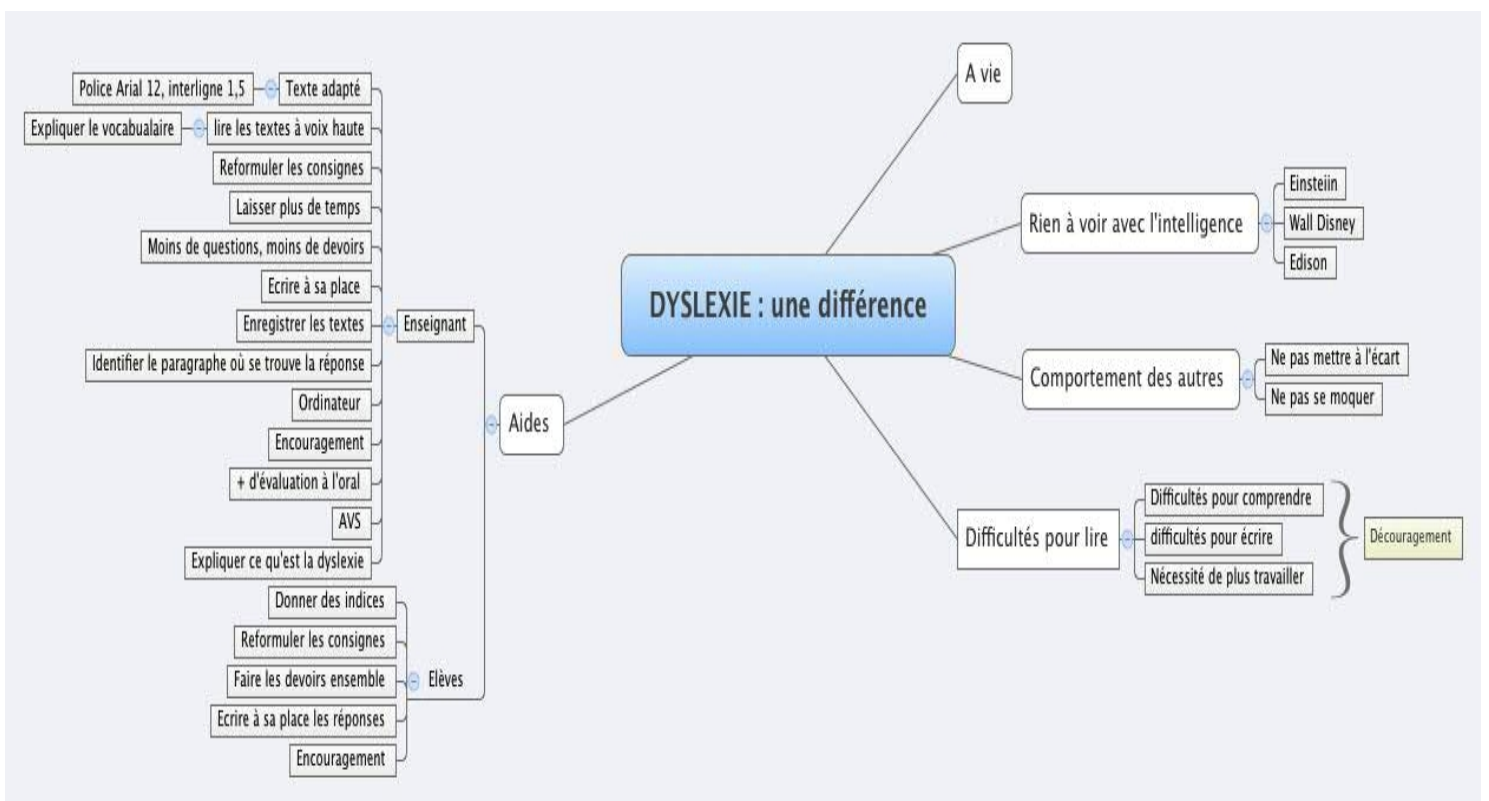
DYSLEXIE : une différence

A vie

Rien à voir avec l'intelligence
Einsteiin
Wall Disney
Edison

Comportement des autres
Ne pas mettre à l'écart
Ne pas se moquer

Difficultés pour lire
Difficultés pour comprendre
difficultés pour écrire
Nécessité de plus travailler
Découragement

Aides
Enseignant
Texte adapté
Police Arial 12, interligne 1,5
lire les textes à voix haute
Expliquer le vocabualaire
Reformuler les consignes
Laisser plus de temps
Moins de questions, moins de devoirs
Ecrire à sa place
Enregistrer les textes
Identifier le paragraphe où se trouve la réponse
Ordinateur
Encouragement
+ d'évaluation à l'oral
AVS
Expliquer ce qu'est la dyslexie

Elèves
Donner des indices
Reformuler les consignes
Faire les devoirs ensemble
Ecrire à sa place les réponses
Encouragement